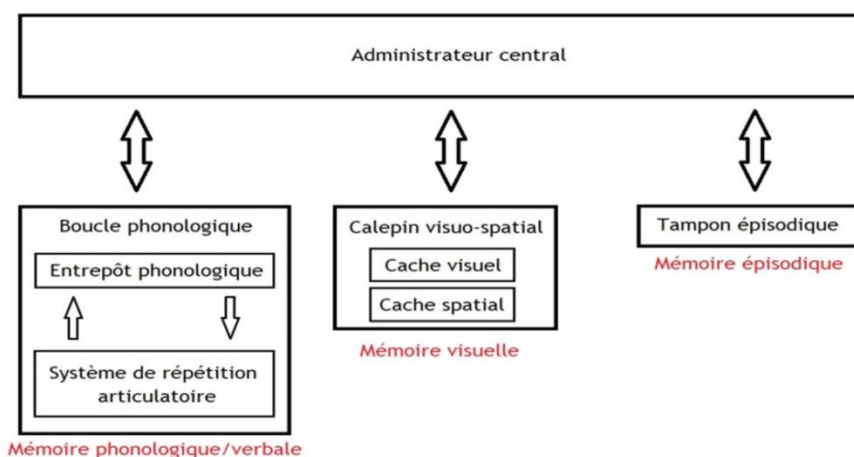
Administrateur central

Boucle phonologique

Entrepôt phonologique

Système de répétition articulatoire

Mémoire phonologique/verbale

Calepin visuo-spatial

Cache visuel

Cache spatial

Mémoire visuelle

Tampon épisodique

Mémoire épisodique